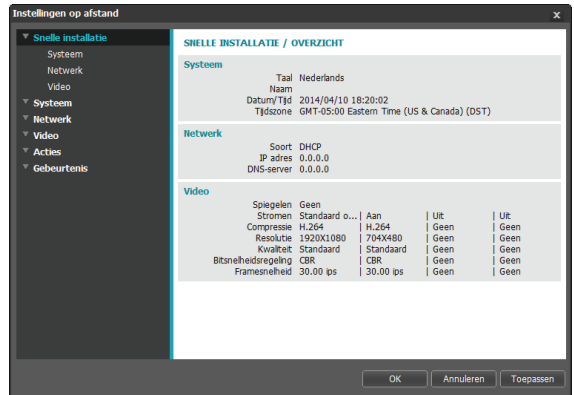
Instellingen op afstand

x

Snelle installatie
Systeem
Netwerk
Video
Systeem
Netwerk
Video
Acties
Gebeurtenis

SNELLE INSTALLATIE / OVERZICHT

Systeem

Taal Nederlands
Naam
Datum/Tijd 2014/04/10 18:20:02
Tijdszone GMT-05:00 Eastern Time (US & Canada) (DST)

Netwerk

Soort DHCP
IP adres 0.0.0.0
DNS-server 0.0.0.0

Video

Spiegelen Geen
Stromen Standaard o... | Aan | Uit | Uit
Compressie H.264 | H.264 | Geen | Geen
Resolutie 1920X1080 | 704X480 | Geen | Geen
Kwaliteit Standaard | Standaard | Geen | Geen
Bitsnelheidsregeling CBR | CBR | Geen | Geen
Framesnelheid 30.00 ips | 30.00 ips | Geen | Geen

OK Annuleren Toepassen